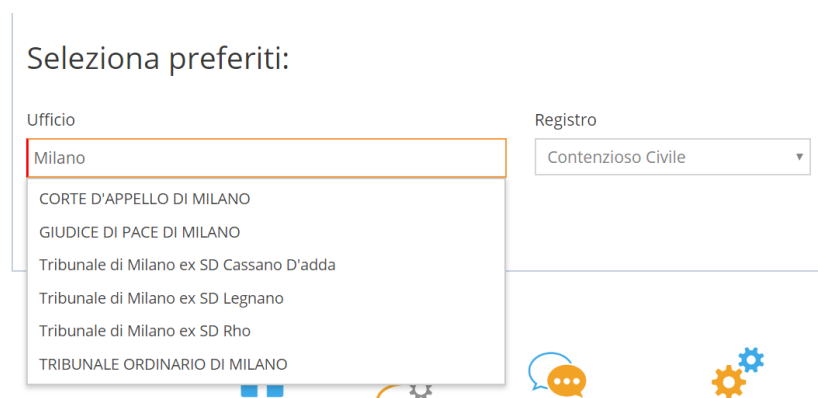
Seleziona preferiti:

Ufficio

Milano

CORTE D'APPELLO DI MILANO
GIUDICE DI PACE DI MILANO
Tribunale di Milano ex SD Cassano D'adda
Tribunale di Milano ex SD Legnano
Tribunale di Milano ex SD Rho
TRIBUNALE ORDINARIO DI MILANO

Registro

Contenzioso Civile